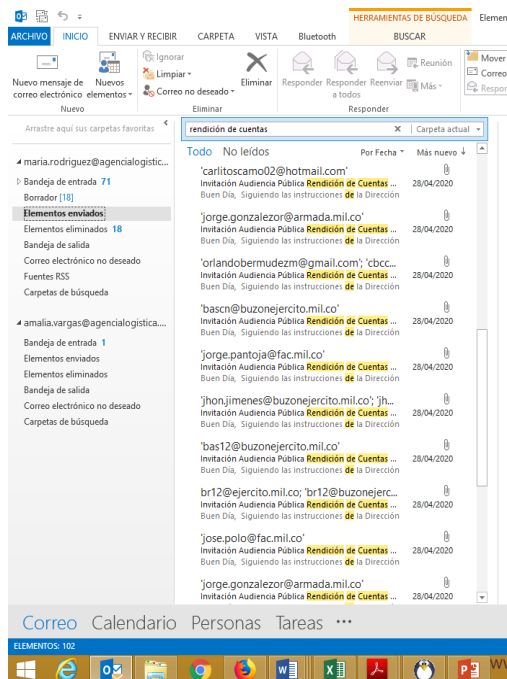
HERRAMIENTAS DE BÚSQUEDA Elemen

ARCHIVO INICIO ENVIAR Y RECIBIR CARPETA VISTA Bluetooth BUSCAR

Nuevo mensaje de correo electrónico Nuevos elementos
Nuevo

Ignorar
Limpiar
Correo no deseado
Eliminar
Eliminar

Responder Responder a todos Reenviar
Reunión
Más
Responder

Mover
Correo
Respor

Arrastre aquí sus carpetas favoritas

rendición de cuentas
Carpeta actual

Todo No leídos
Por Fecha
Más nuevo

maria.rodriguez@agencialogistic...
Bandeja de entrada 71
Borrador [18]
Elementos enviados
Elementos eliminados 18
Bandeja de salida
Correo electrónico no deseado
Fuentes RSS
Carpetas de búsqueda

amalia.vargas@agencialogistica....
Bandeja de entrada 1
Elementos enviados
Elementos eliminados
Bandeja de salida
Correo electrónico no deseado
Carpetas de búsqueda

'carlitoscamo02@hotmail.com'
Invitación Audiencia Pública Rendición de Cuentas ... 28/04/2020
Buen Día, Siguiendo las instrucciones de la Dirección

'jorge.gonzalezor@armada.mil.co'
Invitación Audiencia Pública Rendición de Cuentas ... 28/04/2020
Buen Día, Siguiendo las instrucciones de la Dirección

'orlandobermudezm@gmail.com'; 'cbcc...
Invitación Audiencia Pública Rendición de Cuentas ... 28/04/2020
Buen Día, Siguiendo las instrucciones de la Dirección

'bascn@buzonejercito.mil.co'
Invitación Audiencia Pública Rendición de Cuentas ... 28/04/2020
Buen Día, Siguiendo las instrucciones de la Dirección

'jorge.pantoja@fac.mil.co'
Invitación Audiencia Pública Rendición de Cuentas ... 28/04/2020
Buen Día, Siguiendo las instrucciones de la Dirección

'jhon.jimenes@buzonejercito.mil.co'; 'jh...
Invitación Audiencia Pública Rendición de Cuentas ... 28/04/2020
Buen Día, Siguiendo las instrucciones de la Dirección

'bas12@buzonejercito.mil.co'
Invitación Audiencia Pública Rendición de Cuentas ... 28/04/2020
Buen Día, Siguiendo las instrucciones de la Dirección

br12@ejercito.mil.co; 'br12@buzonejerc...
Invitación Audiencia Pública Rendición de Cuentas ... 28/04/2020
Buen Día, Siguiendo las instrucciones de la Dirección

'jose.polo@fac.mil.co'
Invitación Audiencia Pública Rendición de Cuentas ... 28/04/2020
Buen Día, Siguiendo las instrucciones de la Dirección

'jorge.gonzalezor@armada.mil.co'
Invitación Audiencia Pública Rendición de Cuentas ... 28/04/2020

Correo Calendario Personas Tareas ···

ELEMENTOS: 102